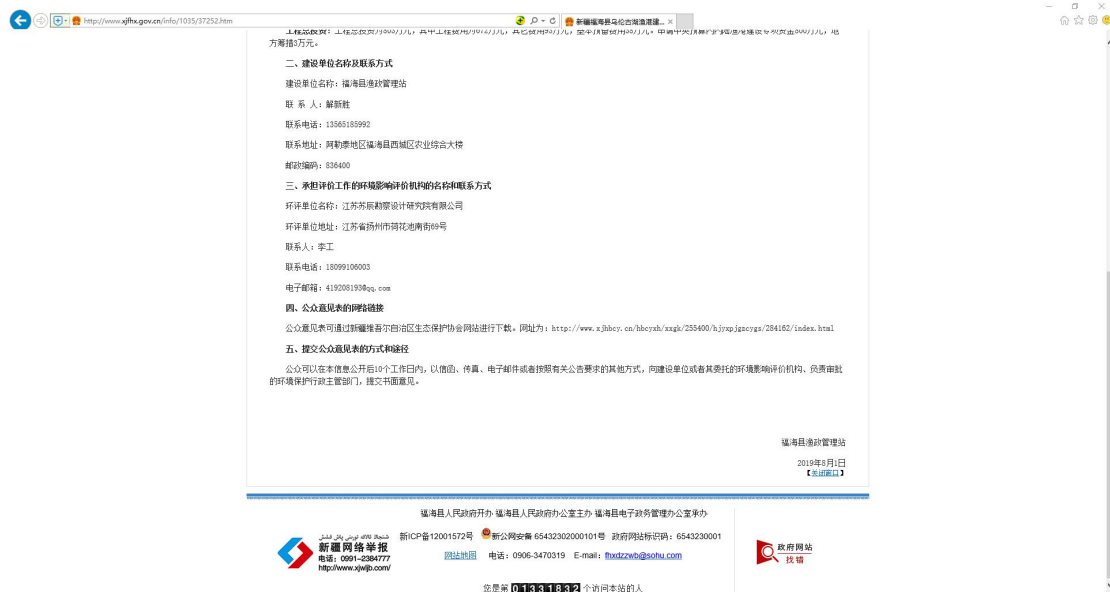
http://www.xjfhx.gov.cn/info/1035/37252.htm

新疆福海县乌伦古湖渔港建... ×

工程总投资：工程总投资为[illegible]万元，其中工程投资为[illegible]万元，其它费用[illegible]万元，基本预备费用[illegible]万元。申请中央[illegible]资金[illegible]万元，地方筹措3万元。

二、建设单位名称及联系方式

建设单位名称：福海县渔政管理站

联 系 人：解新胜

联系电话：13565185992

联系地址：阿勒泰地区福海县西城区农业综合大楼

邮政编码：836400

三、承担评价工作的环境影响评价机构的名称和联系方式

环评单位名称：江苏苏辰勘察设计研究院有限公司

环评单位地址：江苏省扬州市荷花池南街69号

联系人：李工

联系电话：18099106003

电子邮箱：419208193@qq.com

四、公众意见表的网络链接

公众意见表可通过新疆维吾尔自治区生态保护协会网站进行下载。网址为：http://www.xjhbcy.cn/hbcyxh/xxgk/255400/hjyxpjgzcygs/284162/index.html

五、提交公众意见表的方式和途径

公众可以在本信息公开后10个工作日内，以信函、传真、电子邮件或者按照有关公告要求的其他方式，向建设单位或者其委托的环境影响评价机构、负责审批的环境保护行政主管部门，提交书面意见。

福海县渔政管理站

2019年8月1日

【关闭窗口】

福海县人民政府开办·福海县人民政府办公室主办·福海县电子政务管理办公室承办

新疆网络举报
电话：0991-2384777
http://www.xjwljb.com/

新ICP备12001572号 新公网安备 65432302000101号 政府网站标识码：6543230001

网站地图 电话：0906-3470319 E-mail：fhxdzzwb@sohu.com

政府网站
找错

您是第 0133183 2 个访问本站的人